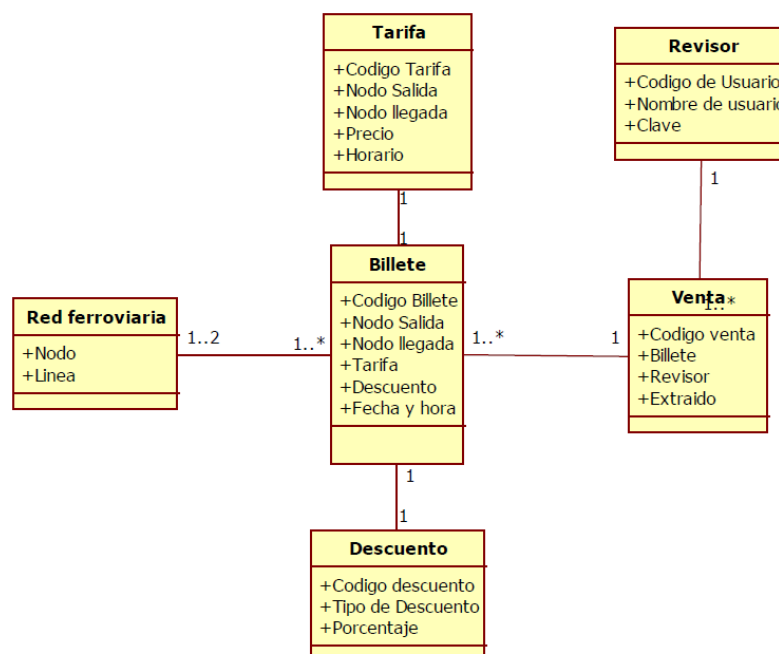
Tarifa
+Codigo Tarifa
+Nodo Salida
+Nodo llegada
+Precio
+Horario

Revisor
+Codigo de Usuario
+Nombre de usuario
+Clave

1

1

1

Billete
+Codigo Billete
+Nodo Salida
+Nodo llegada
+Tarifa
+Descuento
+Fecha y hora

Red ferroviaria
+Nodo
+Linea

1..2

1..*

1..*

1

Venta
1..*
+Codigo venta
+Billete
+Revisor
+Extraido

1

1

Descuento
+Codigo descuento
+Tipo de Descuento
+Porcentaje